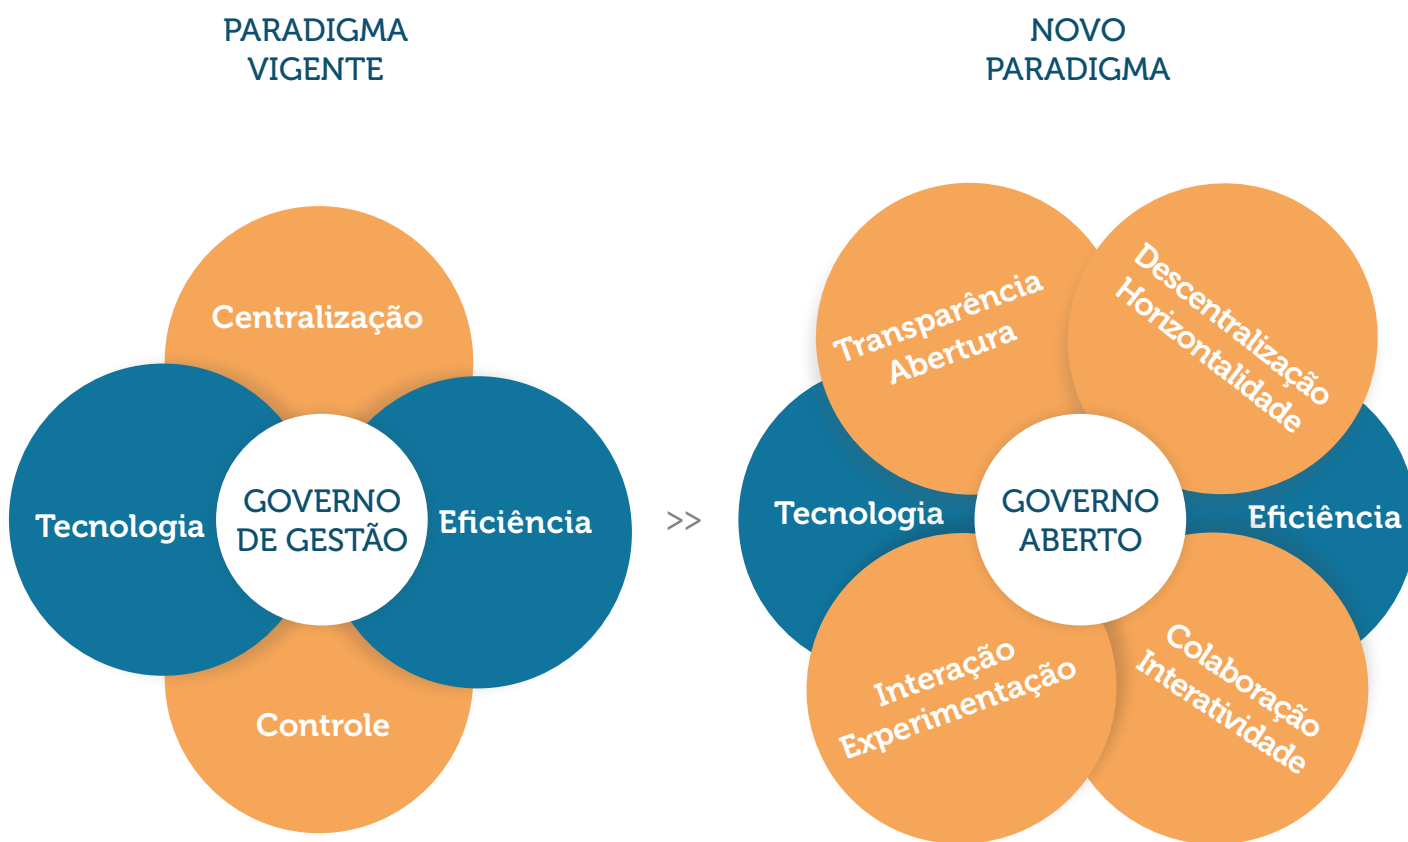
PARADIGMA VIGENTE

NOVO PARADIGMA

Centralização

Tecnologia

GOVERNO DE GESTÃO

Eficiência

Controle

>>

Transparência Abertura

Descentralização Horizontalidade

Tecnologia

GOVERNO ABERTO

Eficiência

Interação Experimentação

Colaboração Interatividade